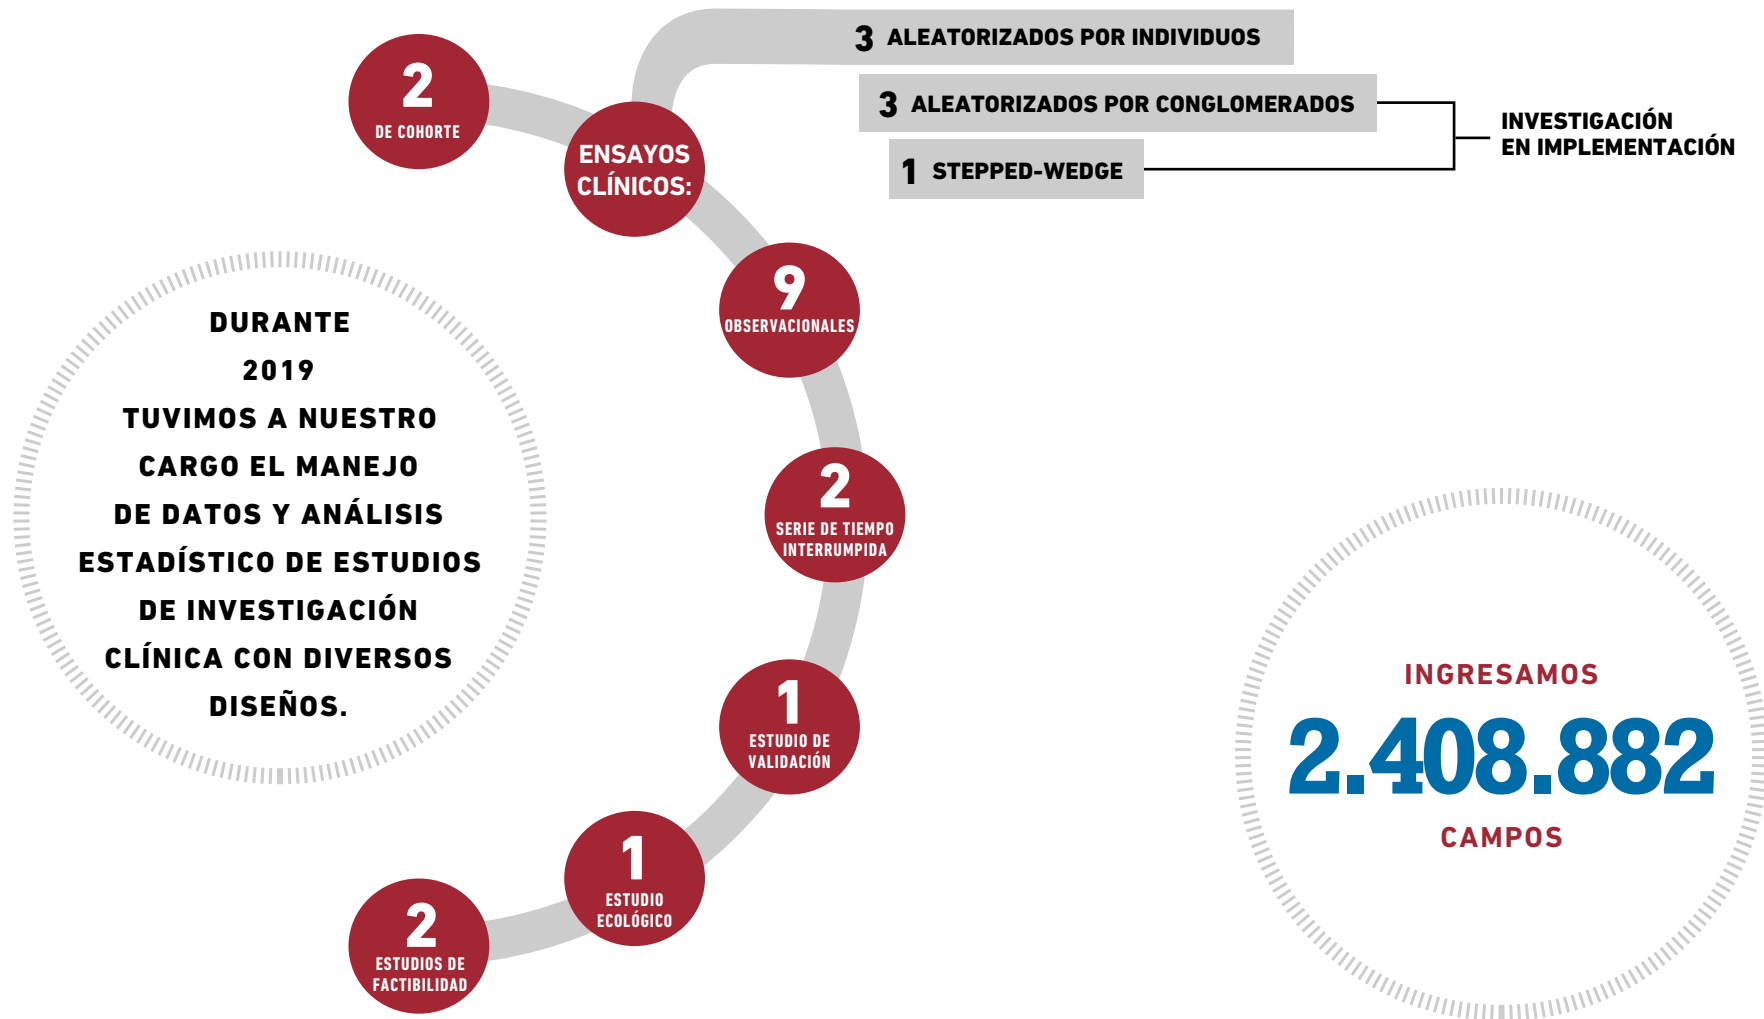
DURANTE 2019 TUVIMOS A NUESTRO CARGO EL MANEJO DE DATOS Y ANÁLISIS ESTADÍSTICO DE ESTUDIOS DE INVESTIGACIÓN CLÍNICA CON DIVERSOS DISEÑOS.

2
DE COHORTE

ENSAYOS CLÍNICOS:

3 ALEATORIZADOS POR INDIVIDUOS

3 ALEATORIZADOS POR CONGLOMERADOS

1 STEPPED-WEDGE

INVESTIGACIÓN EN IMPLEMENTACIÓN

9
OBSERVACIONALES

2
SERIE DE TIEMPO INTERRUMPIDA

1
ESTUDIO DE VALIDACIÓN

1
ESTUDIO ECOLÓGICO

2
ESTUDIOS DE FACTIBILIDAD

INGRESAMOS
2.408.882
CAMPOS